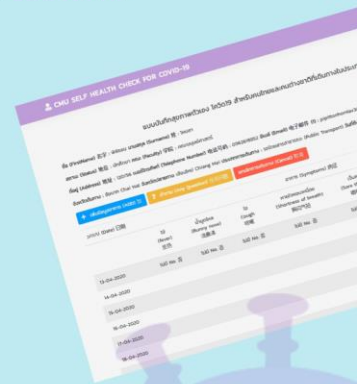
CMU SELF HEALTH CHECK FOR COVID-19

แบบบันทึกสุขภาพตัวเอง โควิด19 สำหรับคนไทยและคนต่างชาติที่เดินทางไปมา

ชื่อ (Firstname) 名字 : ... นามสกุล (Surname) 姓 : Team

สถานะ (Status) 身份 : ... คณะ (Faculty) 学院 : ... เบอร์โทรศัพท์ (Telephone Number) 电话号码 : ... อีเมล์ (Email) 电子邮件 : ...

ที่อยู่ (Address) 地址 : ... การเดินทางโดย (Public Transport) ...

ที่มาจังหวัด : Bacht Chat Wat จังหวัดเชียงใหม่ (Chiang Mai) ... ประเทศ (Country) ...

เพิ่มข้อมูล (Add) | แก้ไขข้อมูล (Edit) | ลบข้อมูล (Delete)

| วันที่ (Date) 日期 | ไข้ (Fever) 发热 | น้ำมูกไหล (Runny nose) 流鼻涕 | ไอ (Cough) 咳嗽 | หายใจลำบาก (Shortness of breath) 呼吸困难 | อาการ (Symptoms) |
|---|---|---|---|---|---|
| | ไม่มี No 否 | ไม่มี No 否 | ไม่มี No 否 | ไม่มี No 否 | |
| 13-04-2020 | | | | | |
| 14-04-2020 | | | | | |
| 15-04-2020 | | | | | |
| 16-04-2020 | | | | | |
| 17-04-2020 | | | | | |
| 18-04-2020 | | | | | |